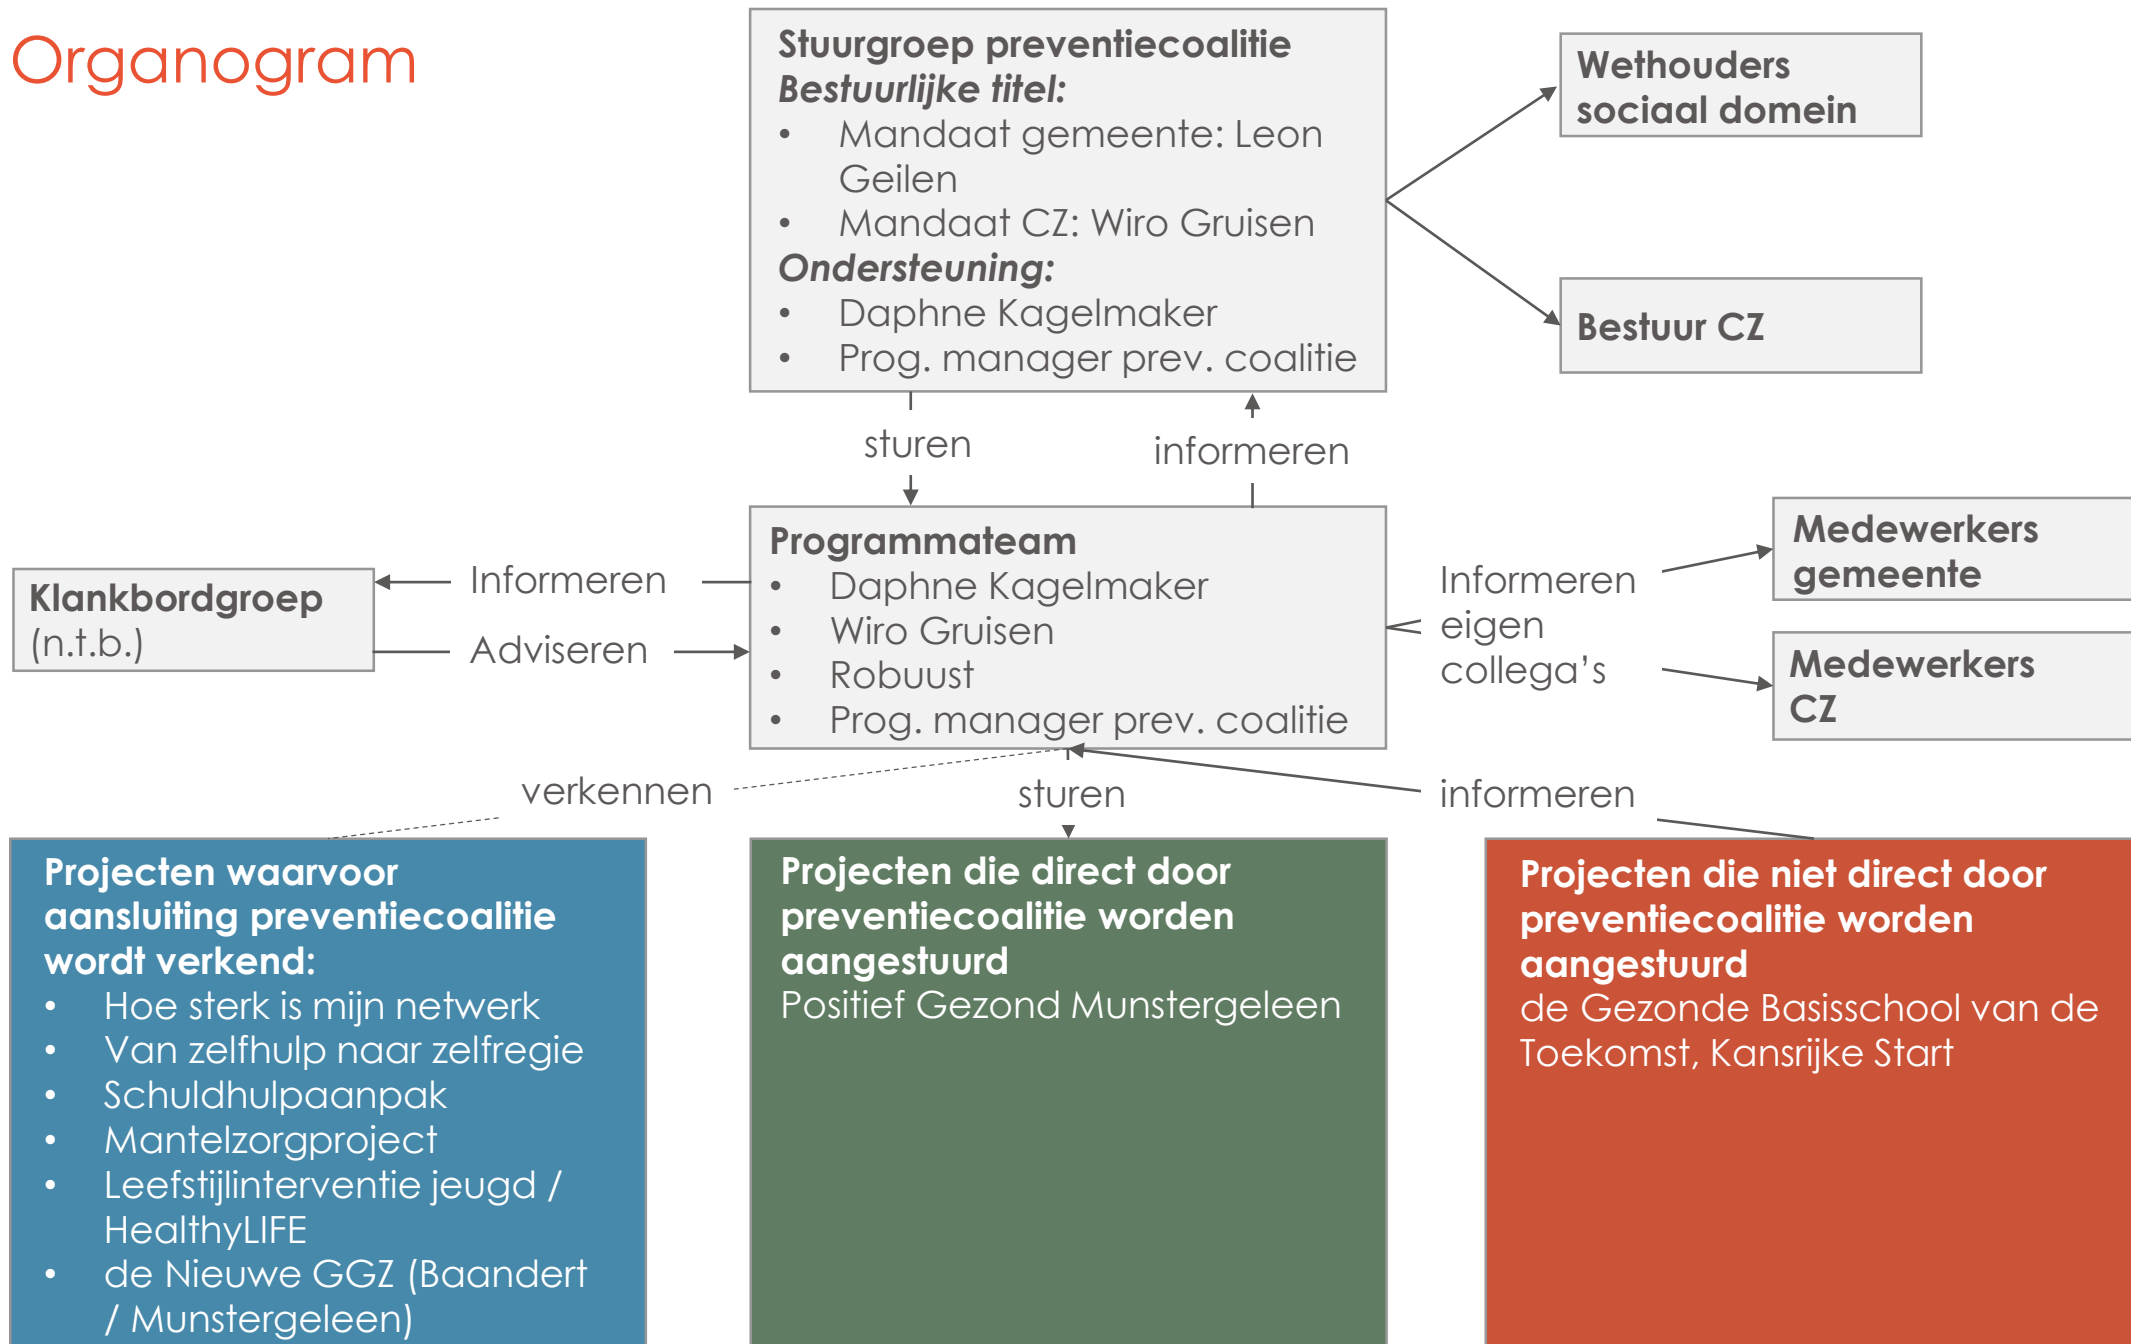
Organogram

**Stuurgroep preventiecoalitie**
***Bestuurlijke titel:***
- Mandaat gemeente: Leon Geilen
- Mandaat CZ: Wiro Gruisen

***Ondersteuning:***
- Daphne Kagelmaker
- Prog. manager prev. coalitie

**Wethouders sociaal domein**

**Bestuur CZ**

sturen

informeren

**Klankbordgroep**
(n.t.b.)

Informeren

Adviseren

**Programmateam**
- Daphne Kagelmaker
- Wiro Gruisen
- Robuust
- Prog. manager prev. coalitie

Informeren eigen collega's

**Medewerkers gemeente**

**Medewerkers CZ**

verkennen

sturen

informeren

**Projecten waarvoor aansluiting preventiecoalitie wordt verkend:**
- Hoe sterk is mijn netwerk
- Van zelfhulp naar zelfregie
- Schuldhulpaanpak
- Mantelzorgproject
- Leefstijlinterventie jeugd / HealthyLIFE
- de Nieuwe GGZ (Baandert / Munstergeleen)

**Projecten die direct door preventiecoalitie worden aangestuurd**
Positief Gezond Munstergeleen

**Projecten die niet direct door preventiecoalitie worden aangestuurd**
de Gezonde Basisschool van de Toekomst, Kansrijke Start